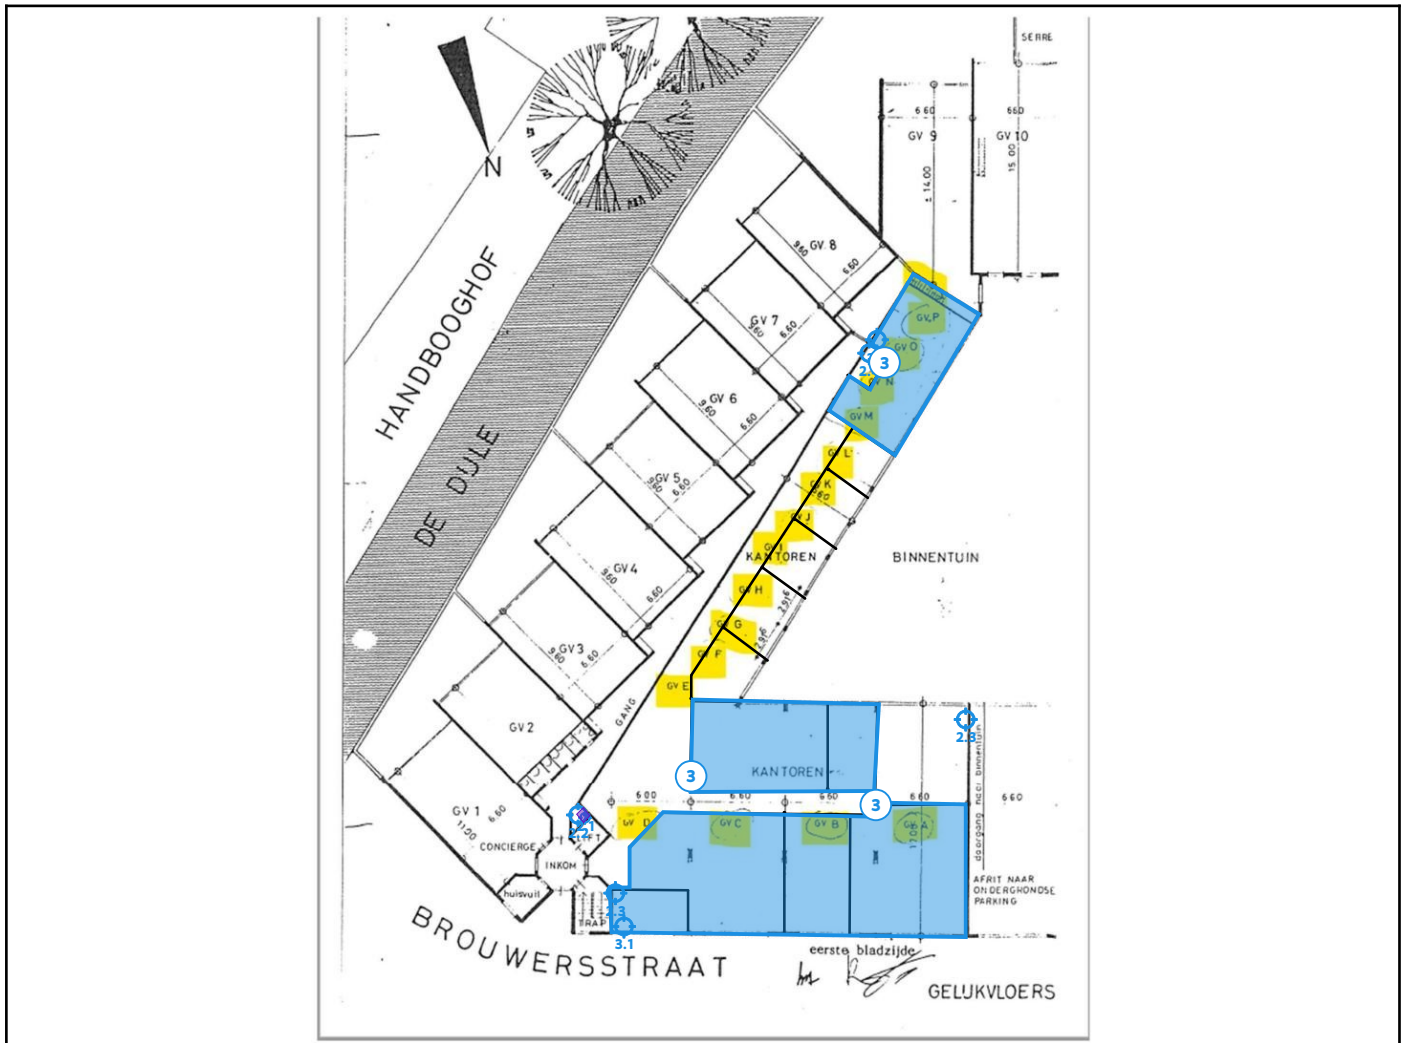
N

HANDBOOGHOF

DE DIJLE

SERRE

6 60
GV 9
14 00

6 60
GV 10
15 00

GV 8
9 60
6 60

GV 7
9 60
6 60

GV 6
9 60
6 60

GV 5
9 60
6 60

GV 4
9 60
6 60

GV 3
9 60
6 60

GV 2

GV 1
11 00
6 60

GV P
GV O
3
2.
GV N
GV M
GV L
GV K
GV J
GV I
KANTOREN
GV H
GV G
GV F
GV E

BINNENTUIN

GANG

KANTOREN
3

6 00
6 60
6 60
6 60
6 60
3

GV D
GV C
GV B
GV A

2.3
doorgang naar binnentuin

AFRIT NAAR ONDERGRONDSE PARKING

2.1
2.2
LIFT
CONCIERGE
INKOM
huisvuil
TRAP
3.3
3.1

BROUWERSSTRAAT

eerste bladzijde

GELIJKVLOERS